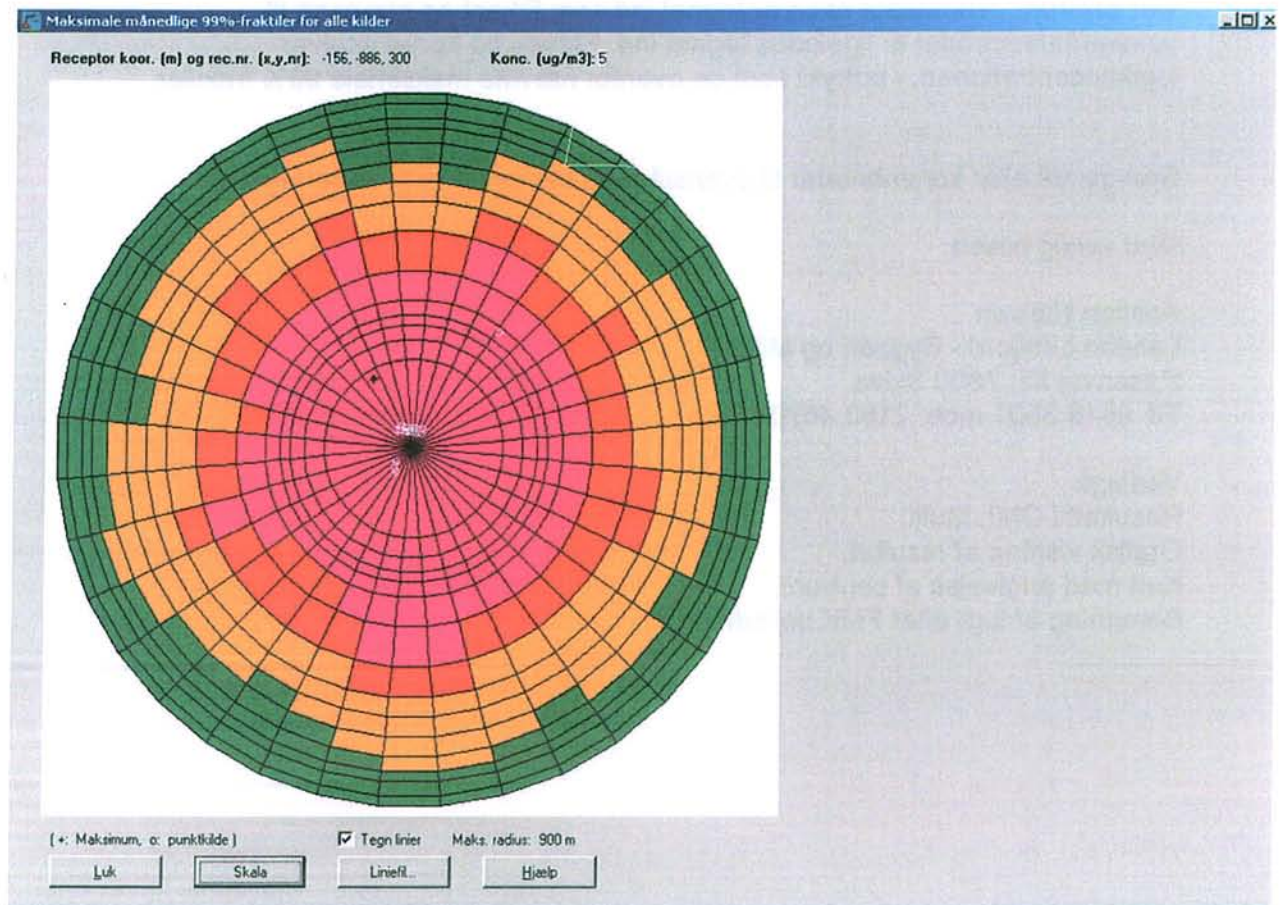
Maksimale månedlige 99%-fraktiler for alle kilder

Receptor koor. (m) og rec.nr. (x,y,nr): -156, -886, 300

Konc. (ug/m3): 5

(+: Maksimum, o: punktkilde)

Tegn linier

Maks. radius: 900 m

Luk

Skala

Liniefil...

Hjælp